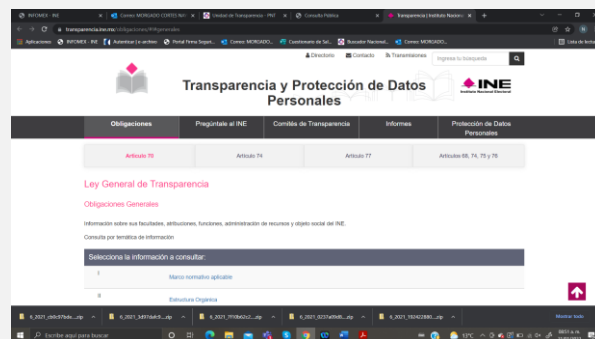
INFOMEX - INE | Correo: MORGADO CORTES NA | Unidad de Transparencia - PNT | Consulta Pública | Transparencia | Instituto Nacional

transparencia.ine.mx/obligaciones/#/#generales

Aplicaciones | INFOMEX - INE | Autenticar | Portal Firma Segura | Correo: MORGADO... | Cuadernario de Sol... | Buscador Nacional... | Correo: MORGADO... | Lista de lectura

Directorio | Contacto | Transmisiones | Ingrese su búsqueda

Transparencia y Protección de Datos Personales

INE
Instituto Nacional Electoral

Obligaciones | Pregúntale al INE | Comités de Transparencia | Informes | Protección de Datos Personales

Artículo 70 | Artículo 74 | Artículo 77 | Artículos 68, 74, 75 y 76

Ley General de Transparencia

Obligaciones Generales

Información sobre sus facultades, atribuciones, funciones, administración de recursos y objeto social del INE.

Consulta por temática de información

Selecciona la información a consultar:

1 | Marco normativo aplicable

II | Estructura Orgánica

6_2021_cb6c97bde....zip | 6_2021_3d91bdc9....zip | 6_2021_7f10b02c2....zip | 6_2021_0231a0bd8....zip | 6_2021_1624f2690....zip | Mostrar todo

Escribe aquí para buscar

13°C